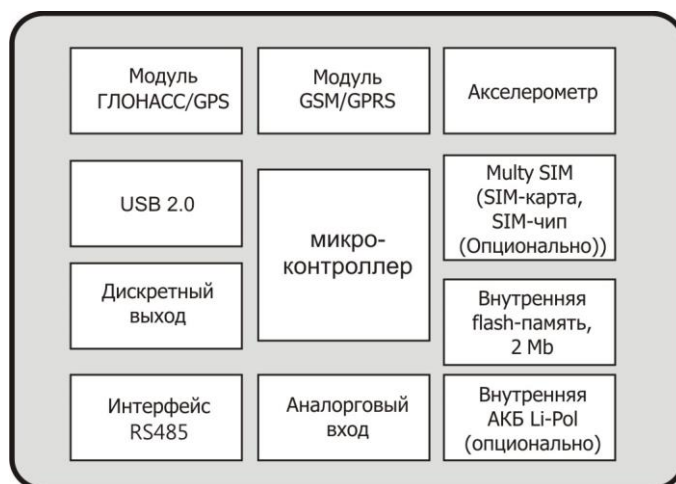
Модуль ГЛОНАСС/GPS

Модуль GSM/GPRS

Акселерометр

USB 2.0

микро-контроллер

Multy SIM (SIM-карта, SIM-чип (Опционально))

Дискретный выход

Внутренняя flash-память, 2 Mb

Интерфейс RS485

Аналорговый вход

Внутренняя АКБ Li-Pol (опционально)